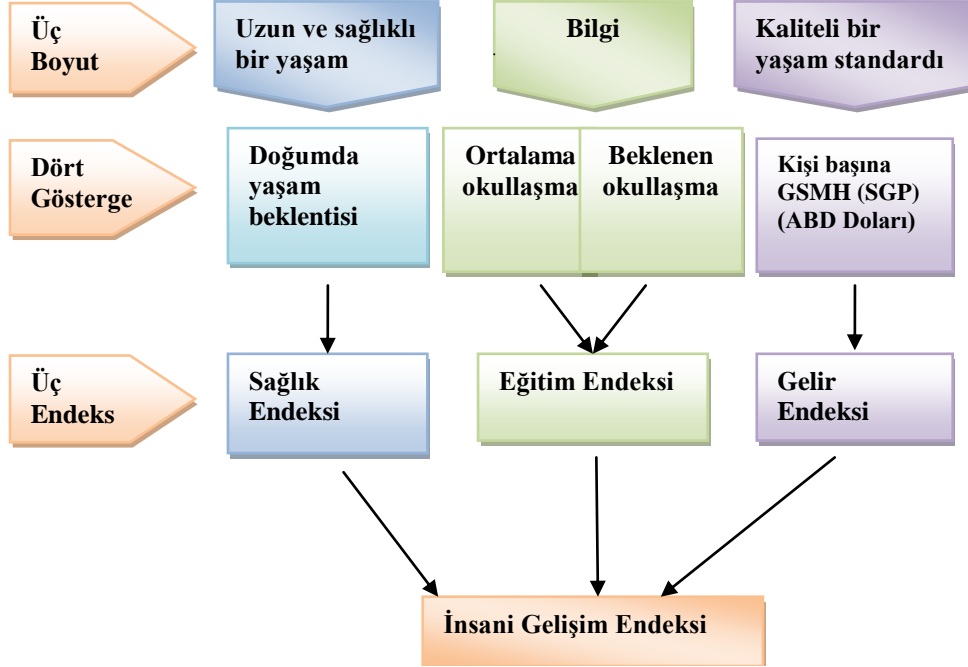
Üç Boyut

Uzun ve sağlıklı bir yaşam

Bilgi

Kaliteli bir yaşam standardı

Dört Gösterge

Doğumda yaşam beklentisi

Ortalama okullaşma

Beklenen okullaşma

Kişi başına GSMH (SGP) (ABD Doları)

Üç Endeks

Sağlık Endeksi

Eğitim Endeksi

Gelir Endeksi

İnsani Gelişim Endeksi